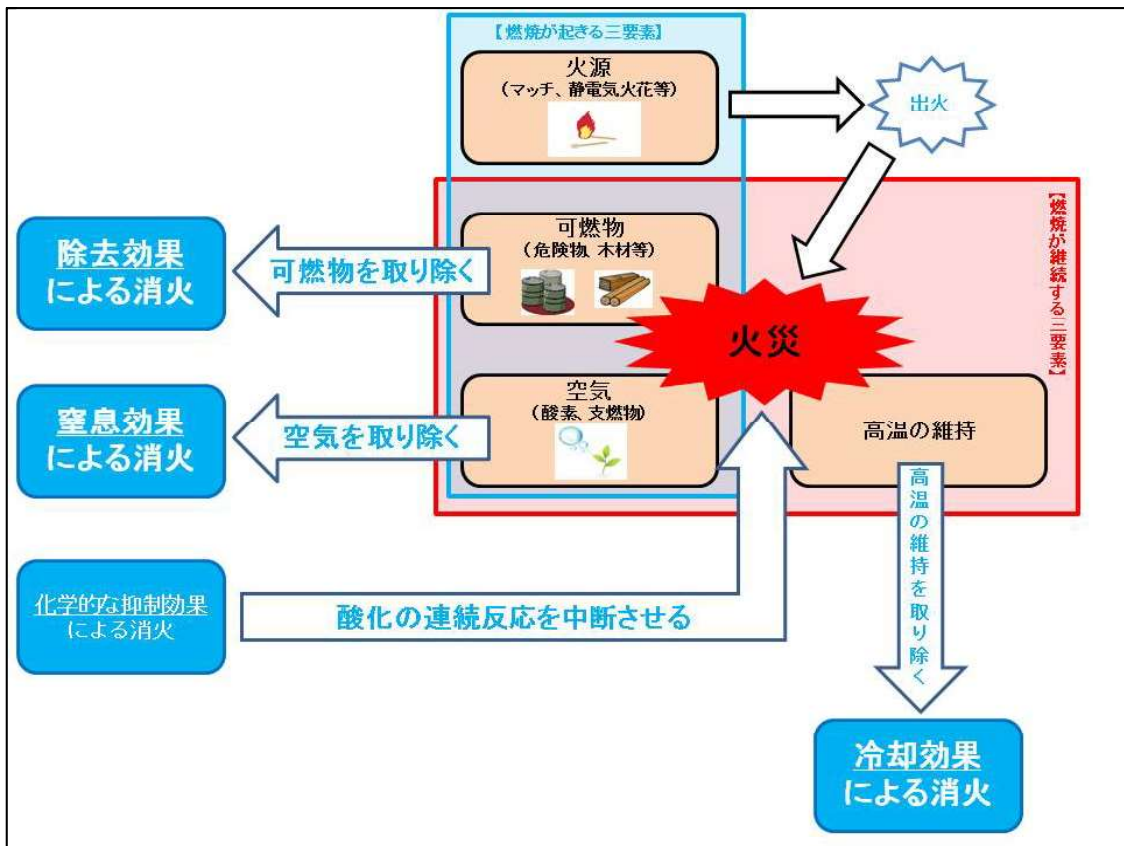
【燃焼が起きる三要素】

火源
（マッチ、静電気火花等）

出火

【燃焼が継続する三要素】

可燃物
（危険物、木材等）

除去効果
による消火

可燃物を取り除く

火災

空気
（酸素、支燃物）

窒息効果
による消火

空気を取り除く

高温の維持

化学的な抑制効果
による消火

酸化の連続反応を中断させる

高温の維持を取り除く

冷却効果
による消火